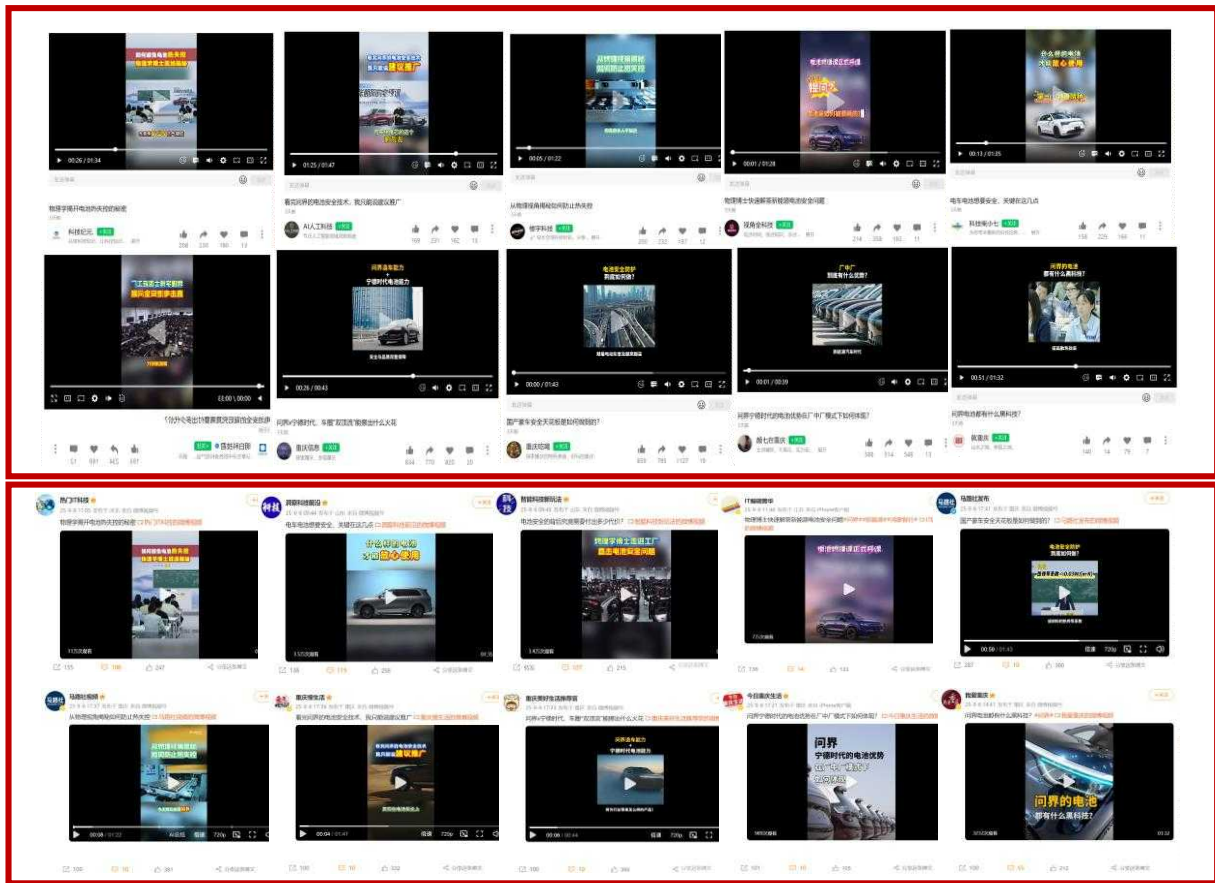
0:26 / 01:34
物理学揭开电池热失控的秘密
科技论元
258 230 180 13

0:25 / 01:47
看完问界的电池安全技术，我只能说建议推广
AI人工科技
169 221 162 13

00:05 / 01:22
从物理视角揭秘如何防止热失控
建宇科技
200 232 187 12

00:01 / 01:28
物理博士快速解答新能源电池安全问题
现角全科技
214 258 192 11

00:13 / 01:35
电车电池想要安全，关键在这几点
科技微小生
158 225 166 11

00:00 / 00:00
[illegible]
51 891 445 187

问界遇车能力
宁德时代电池能力
00:26 / 00:43
问界x宁德时代，车圈"双顶流"能擦出什么火花
重庆信息
834 770 835 20

电池安全防护
到底如何实现?
00:00 / 01:43
国产豪车安全天花板是如何做到的?
重庆结构
855 785 1127 18

00:01 / 00:39
问界宁德时代的电池优势在厂中厂模式下如何体现?
展七在重庆
386 514 546 13

问界的电池
都有什么黑科技?
00:51 / 01:32
问界电池都有什么黑科技?
就重庆
140 14 79 7

热门IT科技
物理学揭开电池热失控的秘密
155 100 247

网络科技前沿
电车电池想要安全，关键在这几点
什么样的电池
才能放心使用
138 215 258

智能科技新玩法
电池安全的背后究竟要付出多少代价?
物理学博士走进工厂
直击电池安全问题
135 107 215

IT前线资讯
物理博士快速解答新能源电池安全问题
电池的安全该怎么看
136 14 143

马路社发布
国产豪车安全天花板是如何做到的?
00:59 / 01:43 720p
287 10 386

马路社视频
从物理视角揭秘如何防止热失控
问界凭什么能做到
防止热失控
00:08 / 01:22 720p
100 10 381

网路报生活
看完问界的电池安全技术，我只能说建议推广
00:04 / 01:47 720p
100 10 332

重庆美好生活推荐官
问界x宁德时代，车圈"双顶流"能擦出什么火花
问界造车能力
宁德时代电池能力
00:06 / 00:44 720p
100 10 386

今日重庆生活
问界宁德时代的电池优势在"厂中厂"模式下如何体现?
问界
宁德时代的电池优势
在"厂中厂"模式下
101 10 155

我爱重庆
问界电池都有什么黑科技?
问界的电池
都有什么黑科技?
100 65 212